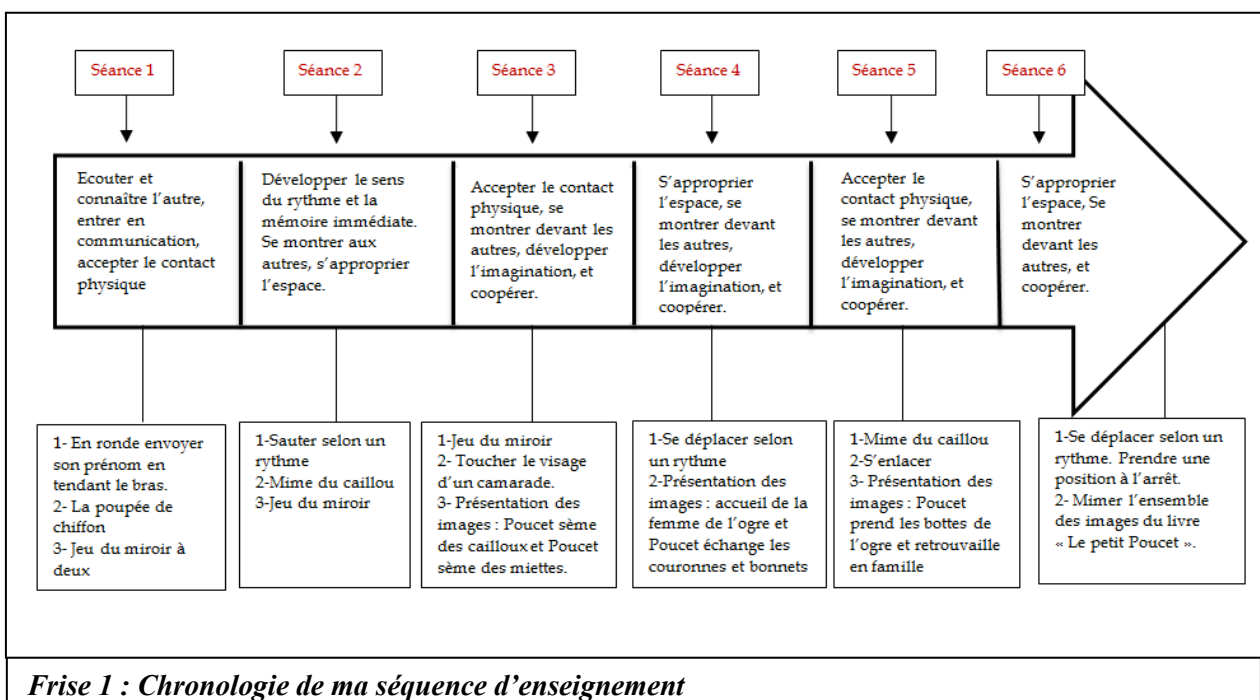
Séance 1

Ecouter et connaître l'autre, entrer en communication, accepter le contact physique

1- En ronde envoyer son prénom en tendant le bras.
2- La poupée de chiffon
3- Jeu du miroir à deux

Séance 2

Développer le sens du rythme et la mémoire immédiate. Se montrer aux autres, s'approprier l'espace.

1-Sauter selon un rythme
2-Mime du caillou
3-Jeu du miroir

Séance 3

Accepter le contact physique, se montrer devant les autres, développer l'imagination, et coopérer.

1-Jeu du miroir
2- Toucher le visage d'un camarade.
3- Présentation des images : Poucet sème des cailloux et Poucet sème des miettes.

Séance 4

S'approprier l'espace, se montrer devant les autres, développer l'imagination, et coopérer.

1-Se déplacer selon un rythme
2-Présentation des images : accueil de la femme de l'ogre et Poucet échange les couronnes et bonnets

Séance 5

Accepter le contact physique, se montrer devant les autres, développer l'imagination, et coopérer.

1-Mime du caillou
2-S'enlacer
3- Présentation des images : Poucet prend les bottes de l'ogre et retrouvaille en famille

Séance 6

S'approprier l'espace, Se montrer devant les autres, et coopérer.

1-Se déplacer selon un rythme. Prendre une position à l'arrêt.
2- Mimer l'ensemble des images du livre « Le petit Poucet ».

Frise 1 : Chronologie de ma séquence d'enseignement